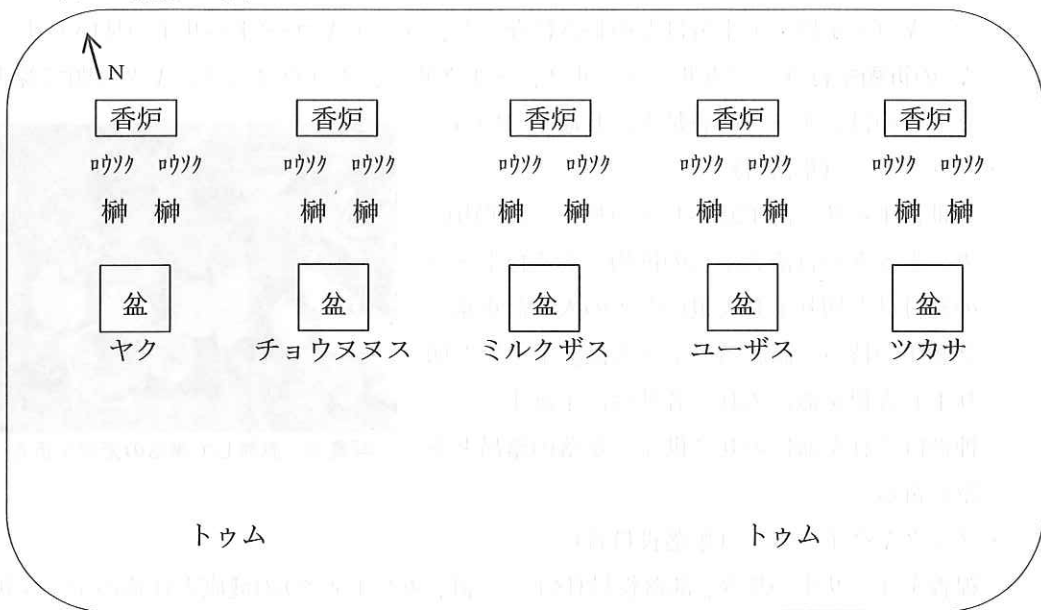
N

香炉 香炉 香炉 香炉 香炉

ロウソク ロウソク ロウソク ロウソク ロウソク ロウソク ロウソク ロウソク ロウソク ロウソク

榊 榊 榊 榊 榊 榊 榊 榊 榊 榊

盆 盆 盆 盆 盆

ヤク チョウヌヌス ミルクザス ユーザス ツカサ

トゥム トゥム